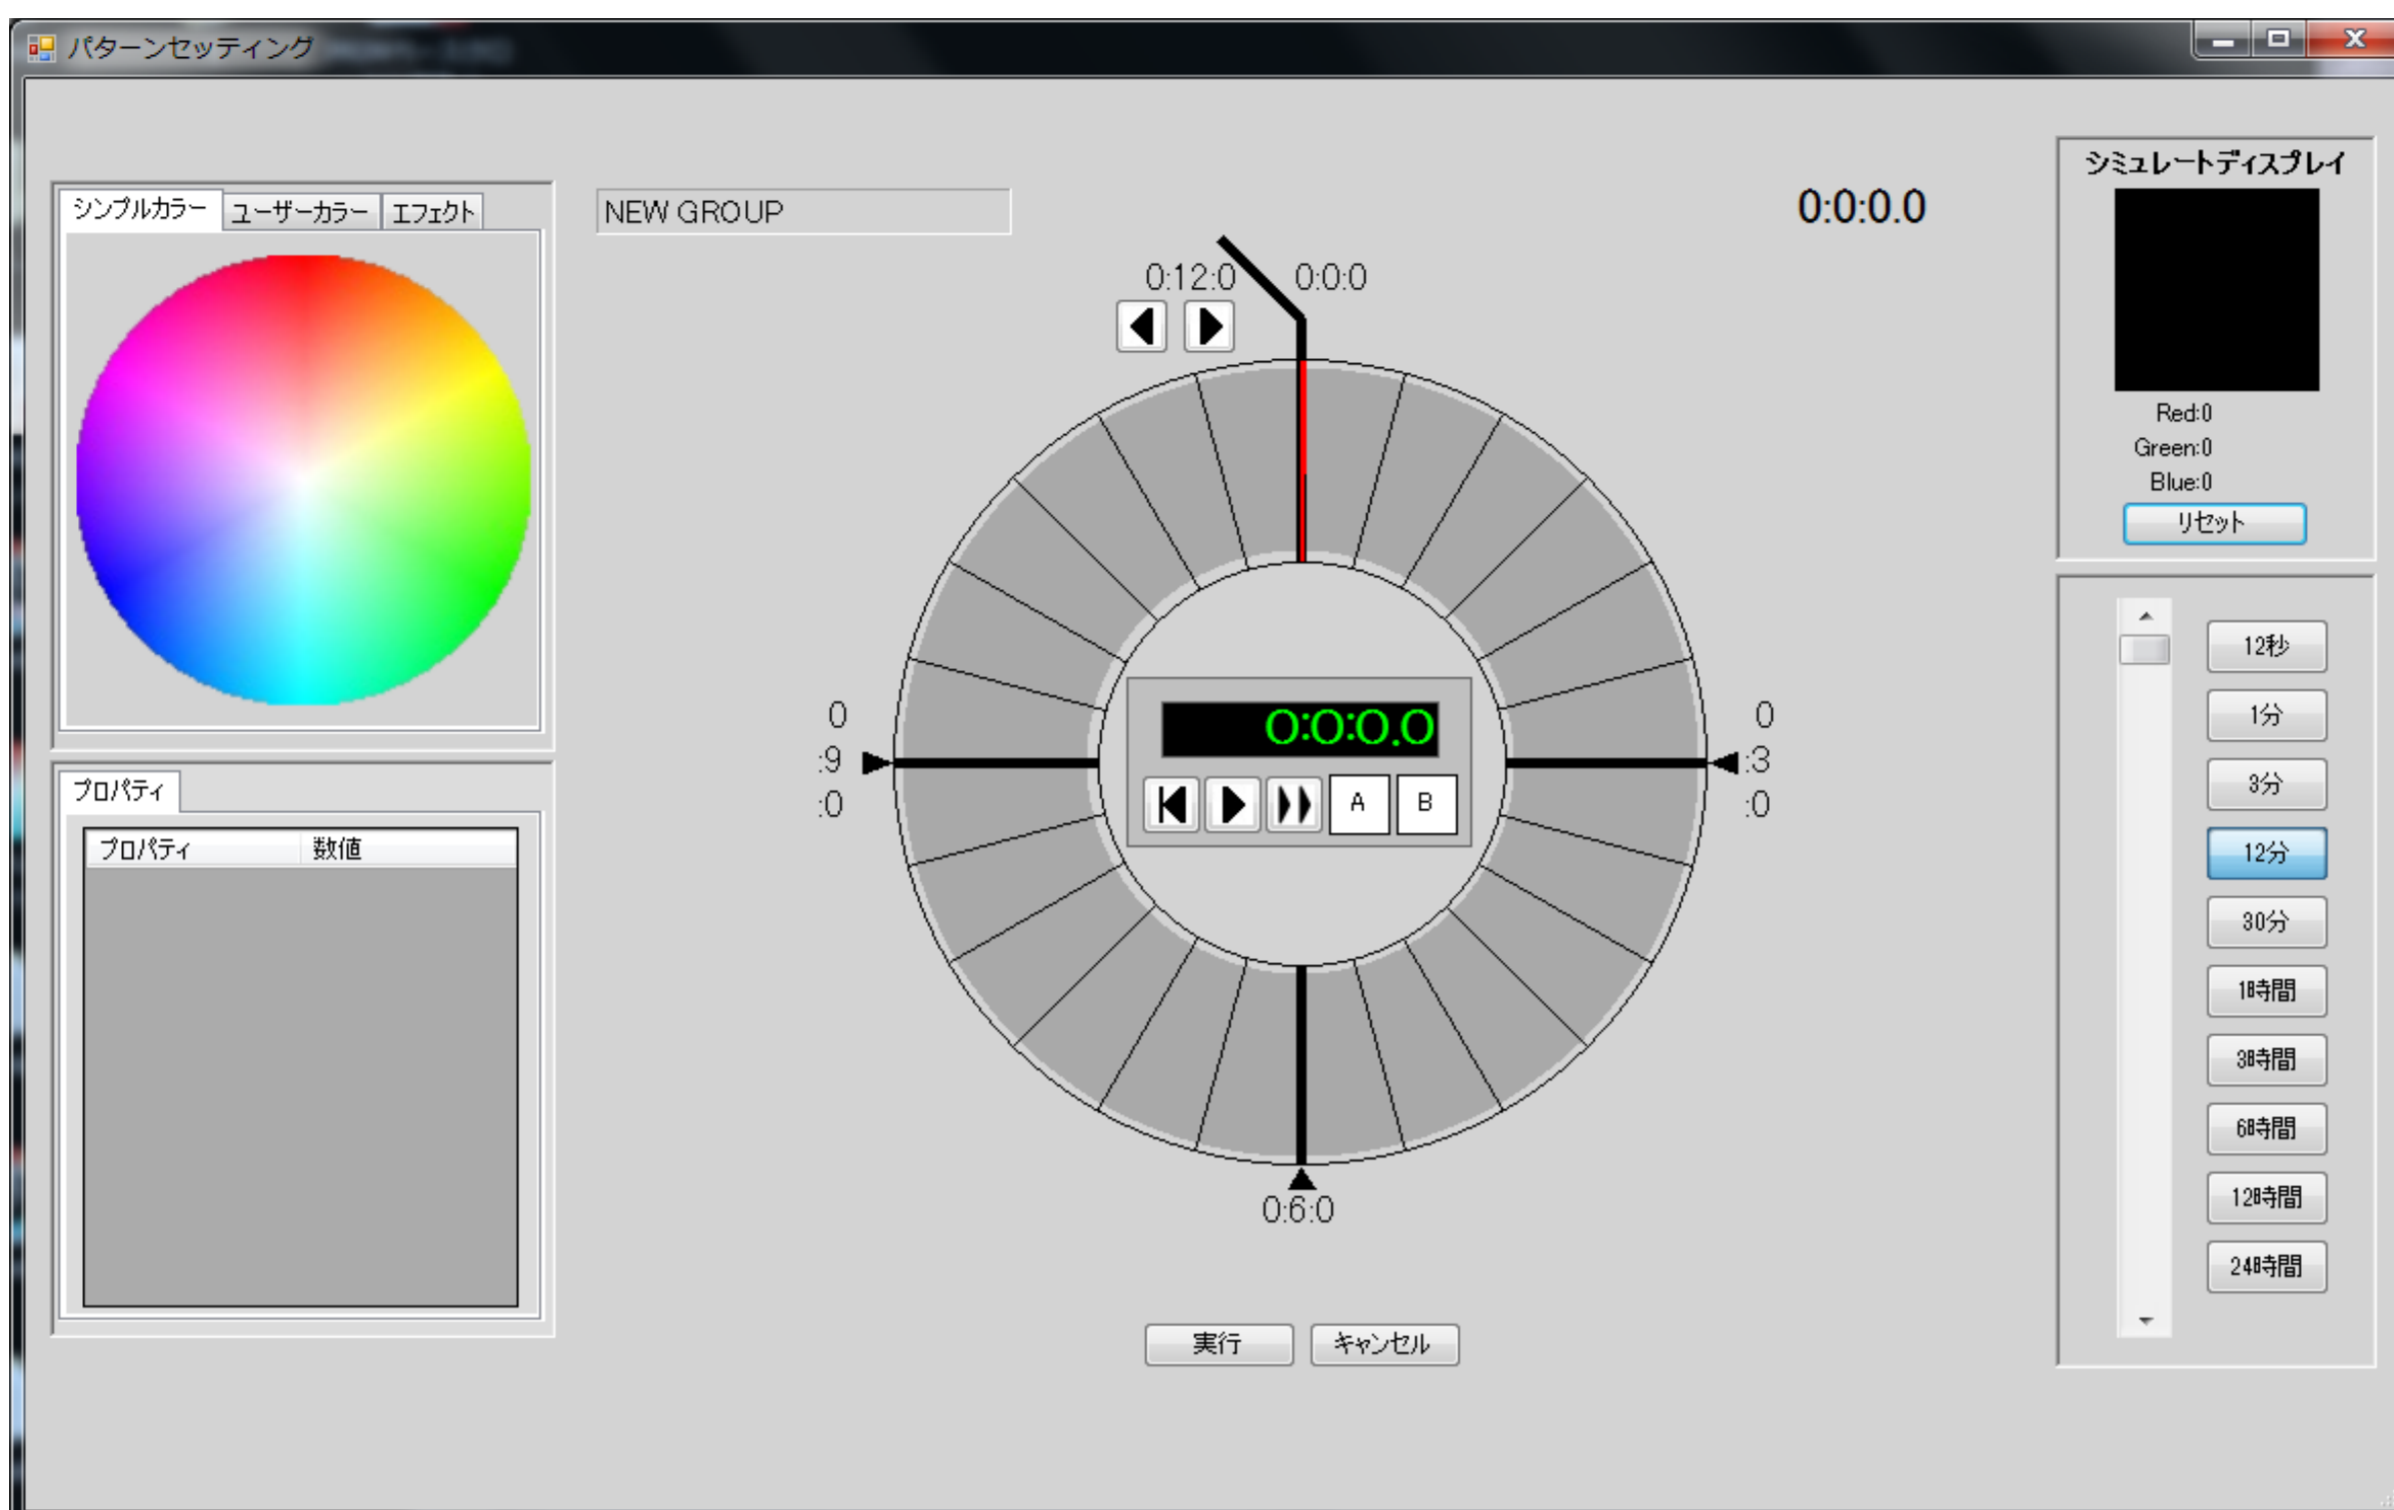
パターンセッティング

シンプルカラー ユーザーカラー エフェクト

NEW GROUP

0:0:0.0

シミュレートディスプレイ

Red:0
Green:0
Blue:0
リセット

0:12:0 0:0:0

0
:9
:0

0
:3
:0

0:0:0.0

A B

0:6:0

プロパティ

| プロパティ | 数値 |
|---|---|

12秒
1分
3分
12分
30分
1時間
3時間
6時間
12時間
24時間

実行 キャンセル